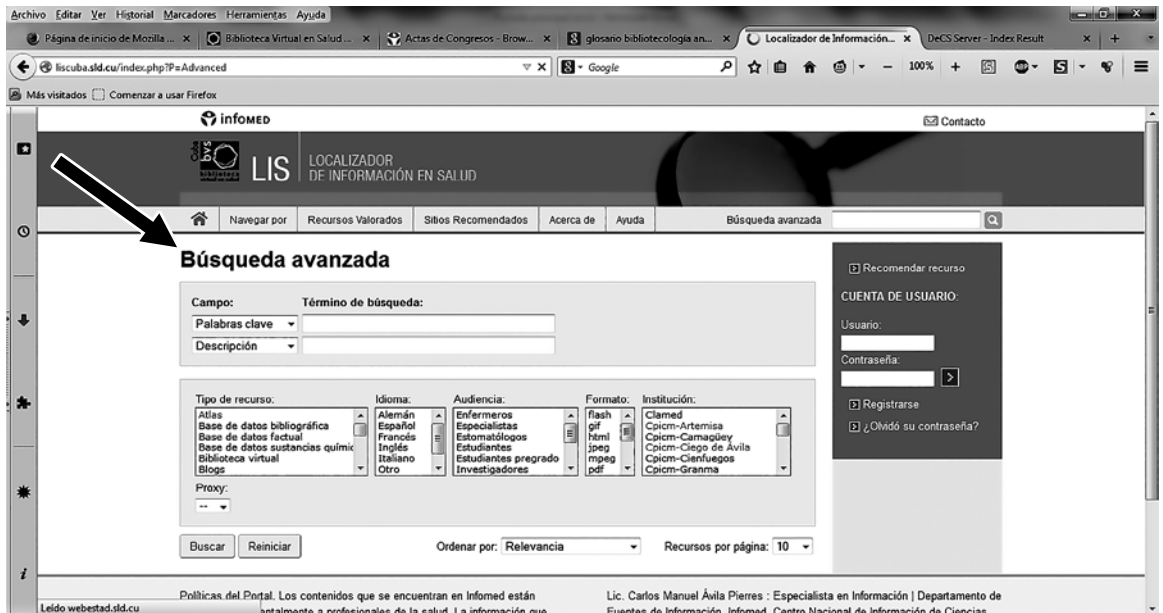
Archivo Editar Ver Historial Marcadores Herramientas Ayuda

Página de inicio de Mozilla ... × | Biblioteca Virtual en Salud ... × | Actas de Congresos - Brow... × | glosario bibliotecologia an... × | Localizador de Información... × | DeCS Server - Index Result ×

liscuba.sld.cu/index.php?P=Advanced

Google

100%

Más visitados | Comenzar a usar Firefox

infomed

Contacto

LIS LOCALIZADOR DE INFORMACIÓN EN SALUD

Navegar por | Recursos Valorados | Sitios Recomendados | Acerca de | Ayuda | Búsqueda avanzada

Búsqueda avanzada

Campo: Término de búsqueda:

Palabras clave

Descripción

Tipo de recurso:
Atlas
Base de datos bibliográfica
Base de datos factual
Base de datos sustancias químic
Biblioteca virtual
Blogs

Idioma:
Alemán
Español
Francés
Inglés
Italiano
Otro

Audiencia:
Enfermeros
Especialistas
Estomatólogos
Estudiantes
Estudiantes pregrado
Investigadores

Formato:
flash
gif
html
jpeg
mpeg
pdf

Institución:
Clamed
Cpicm-Artemisa
Cpicm-Camagüey
Cpicm-Ciego de Ávila
Cpicm-Cienfuegos
Cpicm-Granma

Proxy:
--

Buscar | Reiniciar

Ordenar por: Relevancia

Recursos por página: 10

Recomendar recurso

CUENTA DE USUARIO:

Usuario:

Contraseña:

Registrarse

¿Olvidó su contraseña?

Políticas del Portal. Los contenidos que se encuentran en Infomed están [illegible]ntalmente a profesionales de la salud. La información que

Lic. Carlos Manuel Ávila Pierres : Especialista en Información | Departamento de Fuentes de Información. Infomed. Centro Nacional de Información de Ciencias

Leído webestad.sld.cu